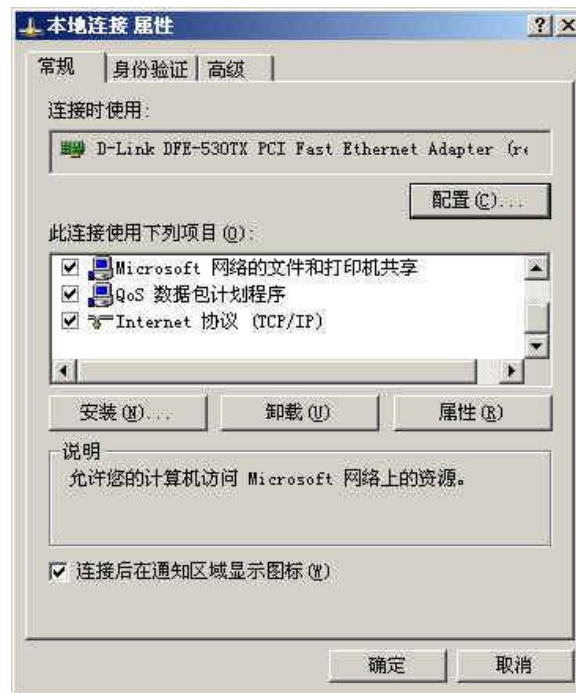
本地连接 属性

? X

常规 | 身份验证 | 高级

连接时使用:

D-Link DFE-530TX PCI Fast Ethernet Adapter (r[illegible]

配置(C)...

此连接使用下列项目(O):

☑ Microsoft 网络的文件和打印机共享
☑ QoS 数据包计划程序
☑ Internet 协议 (TCP/IP)

安装(N)... 卸载(U) 属性(R)

说明

允许您的计算机访问 Microsoft 网络上的资源。

☑ 连接后在通知区域显示图标(W)

确定 取消